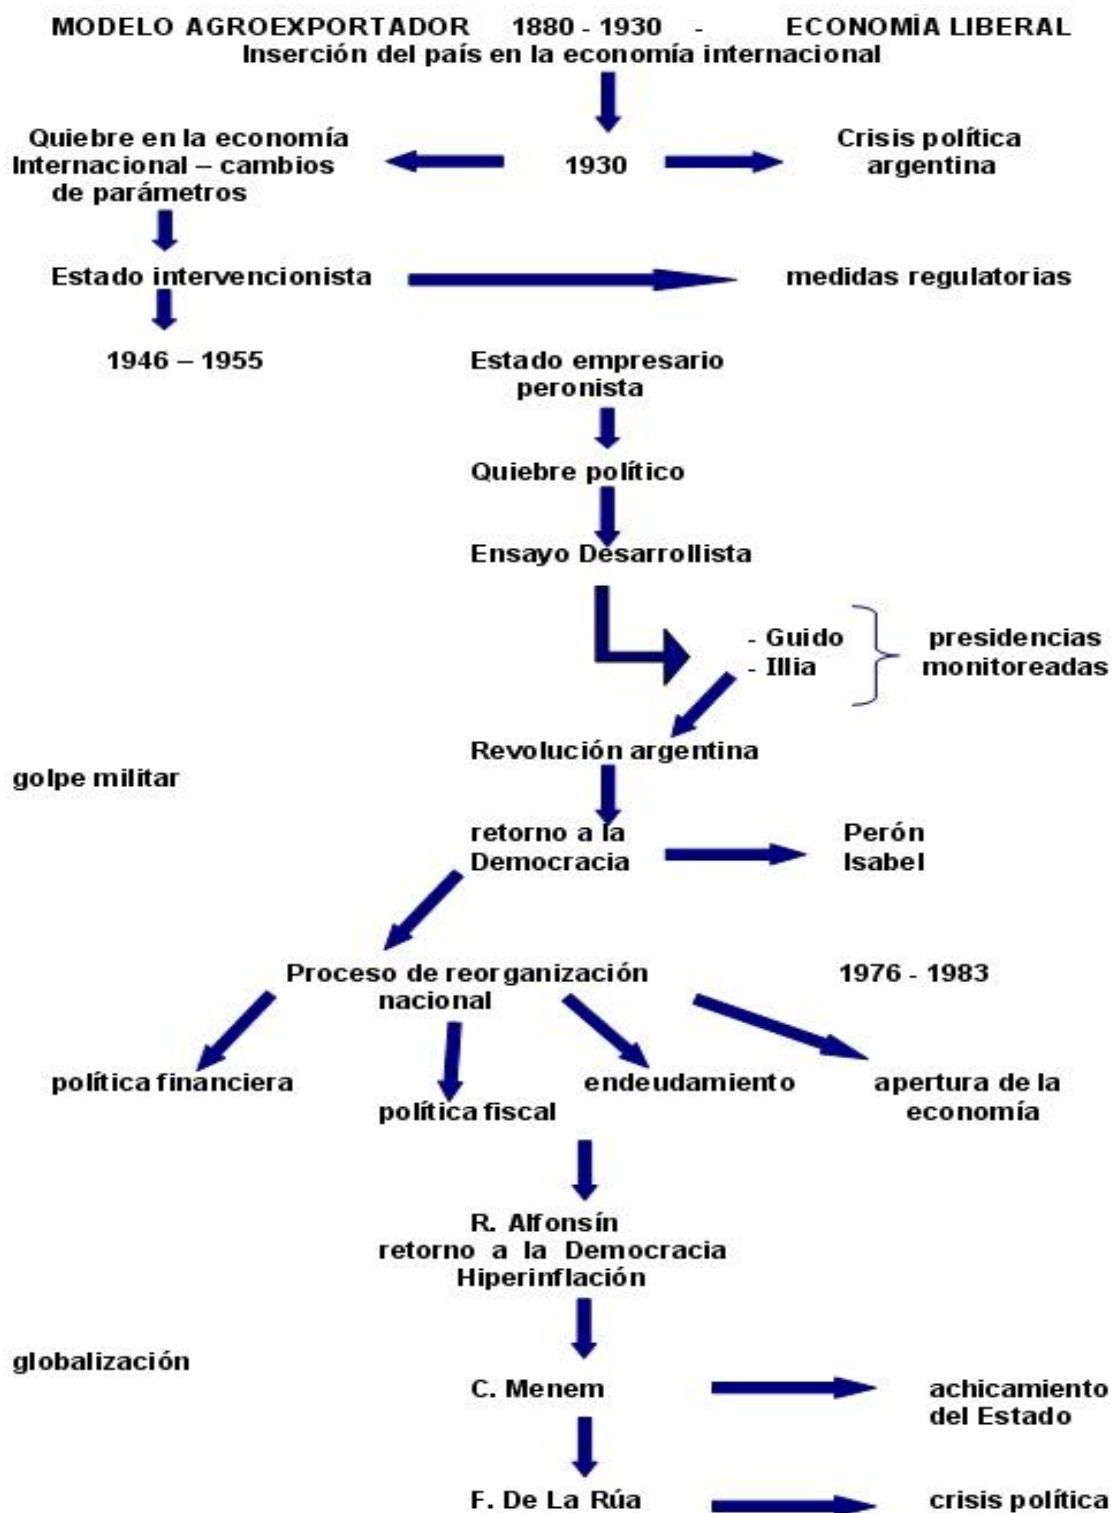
MODELO AGROEXPORTADOR 1880 - 1930 - ECONOMÍA LIBERAL
Inserción del país en la economía internacional

Quiebre en la economía Internacional – cambios de parámetros

1930

Crisis política argentina

Estado intervencionista

medidas regulatorias

1946 – 1955

Estado empresario peronista

Quiebre político

Ensayo Desarrollista

- Guido
- Illia

presidencias monitoreadas

Revolución argentina

golpe militar

retorno a la Democracia

Perón
Isabel

Proceso de reorganización nacional

1976 - 1983

política financiera

política fiscal

endeudamiento

apertura de la economía

R. Alfonsín
retorno a la Democracia
Hiperinflación

globalización

C. Menem

achicamiento del Estado

F. De La Rúa

crisis política